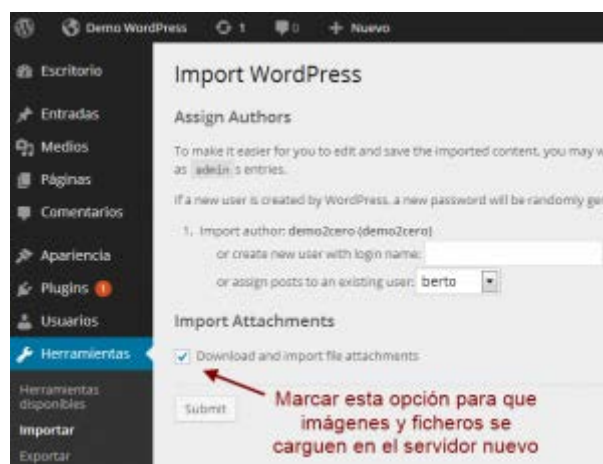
Demo WordPress 1 0 + Nuevo

Escritorio
Entradas
Medios
Páginas
Comentarios
Apariencia
Plugins 1
Usuarios
Herramientas
Herramientas disponibles
Importar
Exportar

Import WordPress

Assign Authors

To make it easier for you to edit and save the imported content, you may w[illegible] as admin s entries.

If a new user is created by WordPress, a new password will be randomly ge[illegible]

1. Import author: demo2cero (demo2cero)
or create new user with login name:
or assign posts to an existing user: berto

Import Attachments

Download and import file attachments

Submit

Marcar esta opción para que imágenes y ficheros se carguen en el servidor nuevo